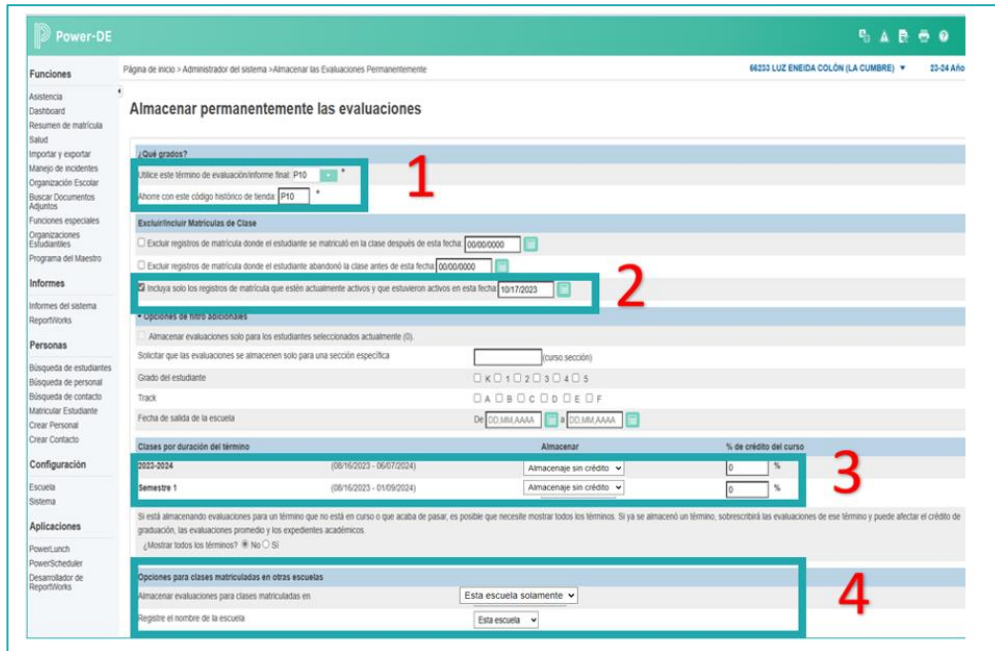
Power-DE

Funciones
Asistencia
Dashboard
Resumen de matrícula
Salud
Importar y exportar
Manejo de incidentes
Organización Escolar
Buscar Documentos Adjuntos
Funciones especiales
Organizaciones Estudiantiles
Programa del Maestro

Informes
Informes del sistema
ReportWorks

Personas
Búsqueda de estudiantes
Búsqueda de personal
Búsqueda de contacto
Matricular Estudiante
Crear Personal
Crear Contacto

Configuración
Escuela
Sistema

Aplicaciones
PowerLunch
PowerScheduler
Desarrollador de ReportWorks

Página de inicio > Administrador del sistema >Almacenar las Evaluaciones Permanentemente

66233 LUZ ENEIDA COLÓN (LA CUMBRE) ▼ 23-24 Año

Almacenar permanentemente las evaluaciones

¿Qué grados?
Utilice este término de evaluación/informe final: P10 *
Ahorre con este código histórico de tienda: P10 *

1

Excluir/Incluir Matrículas de Clase
Excluir registros de matrícula donde el estudiante se matriculó en la clase después de esta fecha: 00/00/0000
Excluir registros de matrícula donde el estudiante abandonó la clase antes de esta fecha: 00/00/0000
Incluya solo los registros de matrícula que estén actualmente activos y que estuvieron activos en esta fecha: 10/17/2023

2

• Opciones de filtro adicionales
Almacenar evaluaciones solo para los estudiantes seleccionados actualmente (0).
Solicitar que las evaluaciones se almacenen solo para una sección específica (curso.sección)
Grado del estudiante K 1 2 3 4 5
Track A B C D E F
Fecha de salida de la escuela De DD,MM,AAAA a DD,MM,AAAA

| Clases por duración del término | | Almacenar | % de crédito del curso |
|---|---|---|---|
| 2023-2024 | (08/16/2023 - 06/07/2024) | Almacenaje sin crédito | 0 % |
| Semestre 1 | (08/16/2023 - 01/09/2024) | Almacenaje sin crédito | 0 % |

3

Si está almacenando evaluaciones para un término que no está en curso o que acaba de pasar, es posible que necesite mostrar todos los términos. Si ya se almacenó un término, sobrescribirá las evaluaciones de ese término y puede afectar el crédito de graduación, las evaluaciones promedio y los expedientes académicos.
¿Mostrar todos los términos? No Sí

Opciones para clases matriculadas en otras escuelas
Almacenar evaluaciones para clases matriculadas en Esta escuela solamente
Registre el nombre de la escuela Esta escuela

4